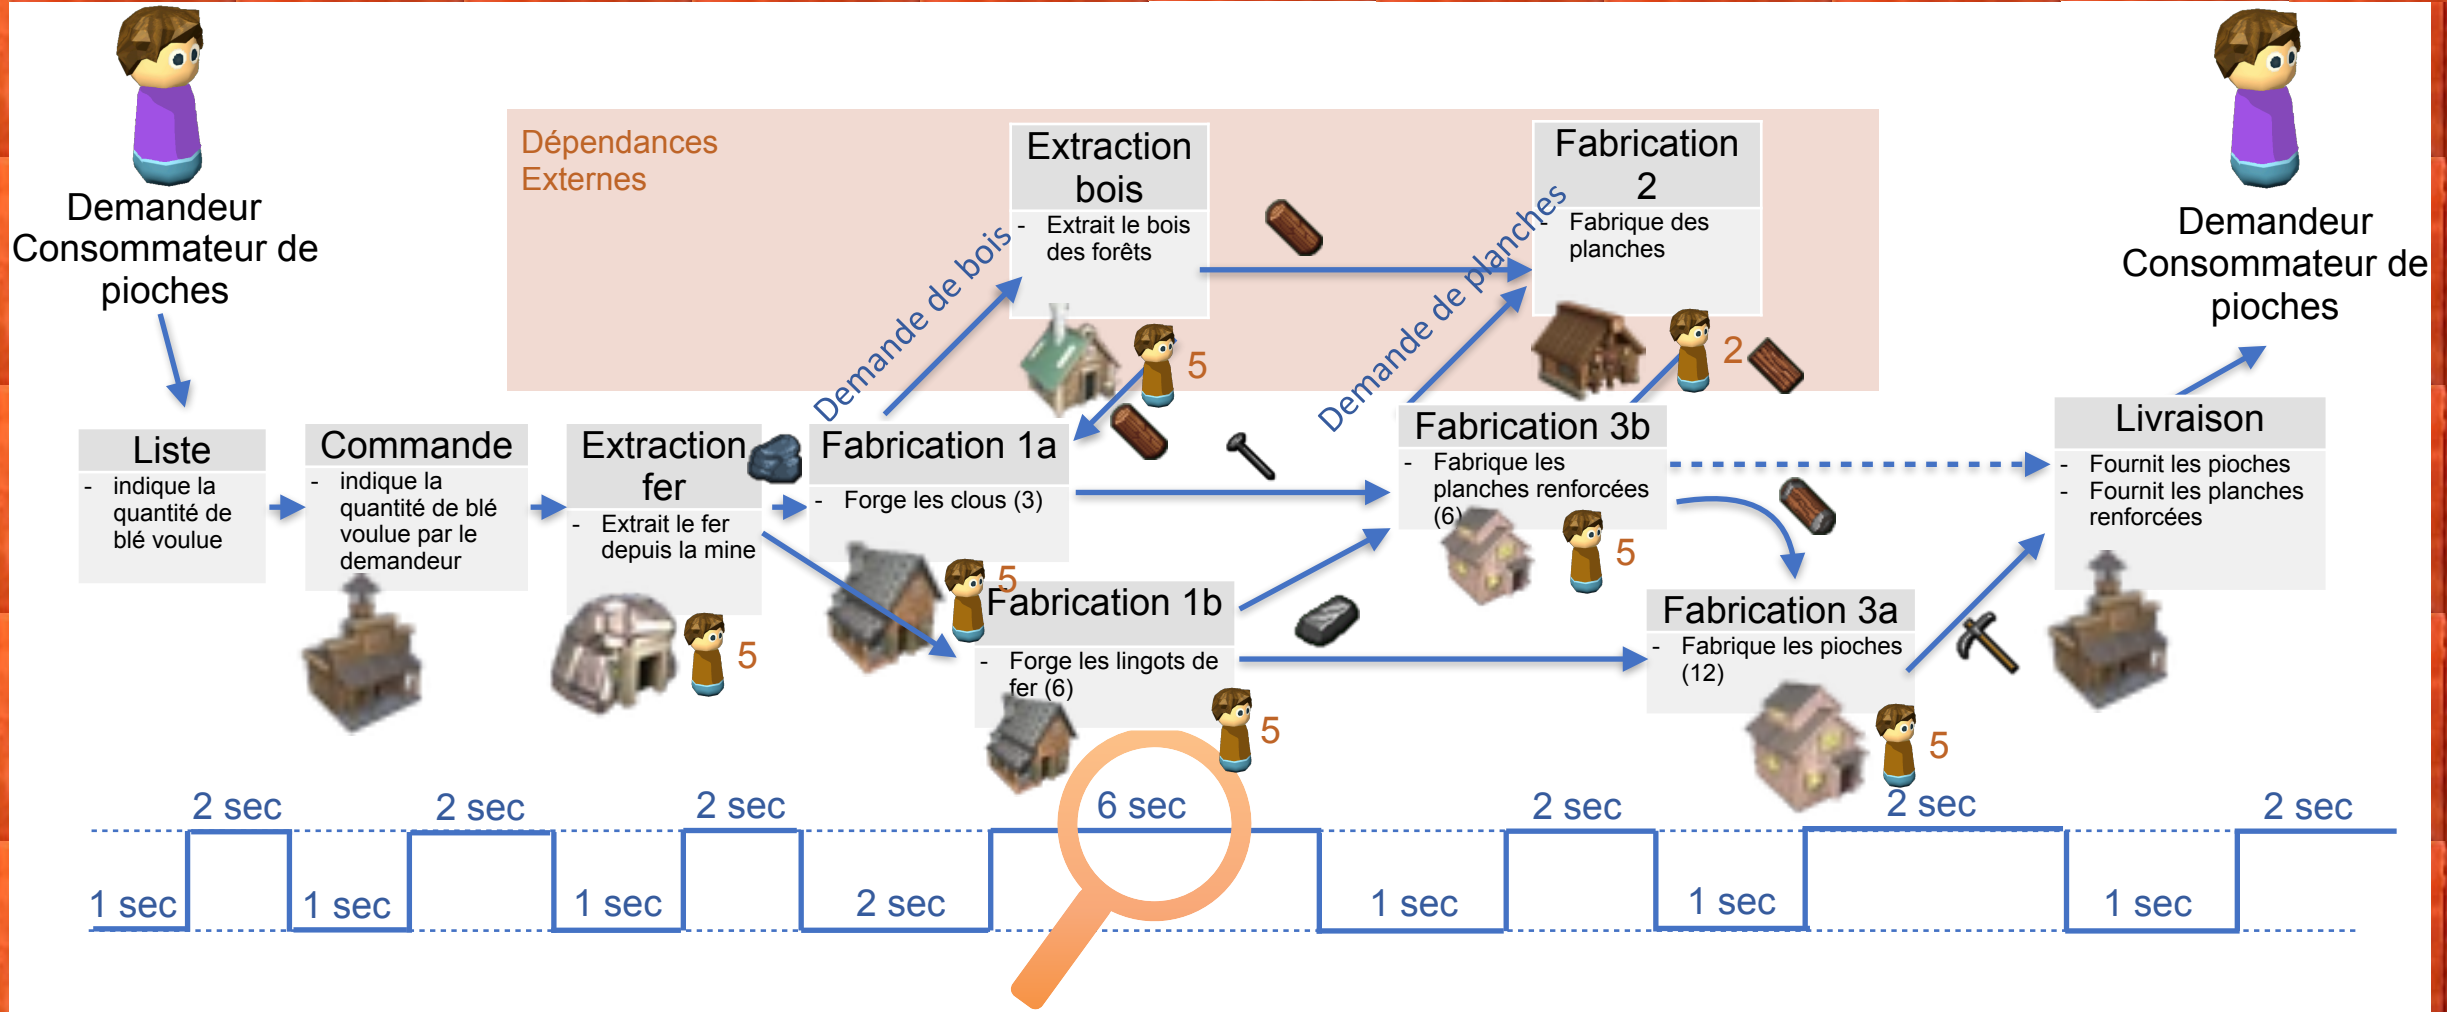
Demandeur Consommateur de pioches

Dépendances Externes

Extraction bois
- Extrait le bois des forêts

Fabrication 2
- Fabrique des planches

Demandeur Consommateur de pioches

Demande de bois

Demande de planches

5

2

Liste
- indique la quantité de blé voulue

Commande
- indique la quantité de blé voulue par le demandeur

Extraction fer
- Extrait le fer depuis la mine

Fabrication 1a
- Forge les clous (3)

Fabrication 3b
- Fabrique les planches renforcées (6)

Livraison
- Fournit les pioches
- Fournit les planches renforcées

5

Fabrication 1b
- Forge les lingots de fer (6)

5

Fabrication 3a
- Fabrique les pioches (12)

5

5

5

2 sec 2 sec 2 sec 6 sec 2 sec 2 sec 2 sec

1 sec 1 sec 1 sec 2 sec 1 sec 1 sec 1 sec